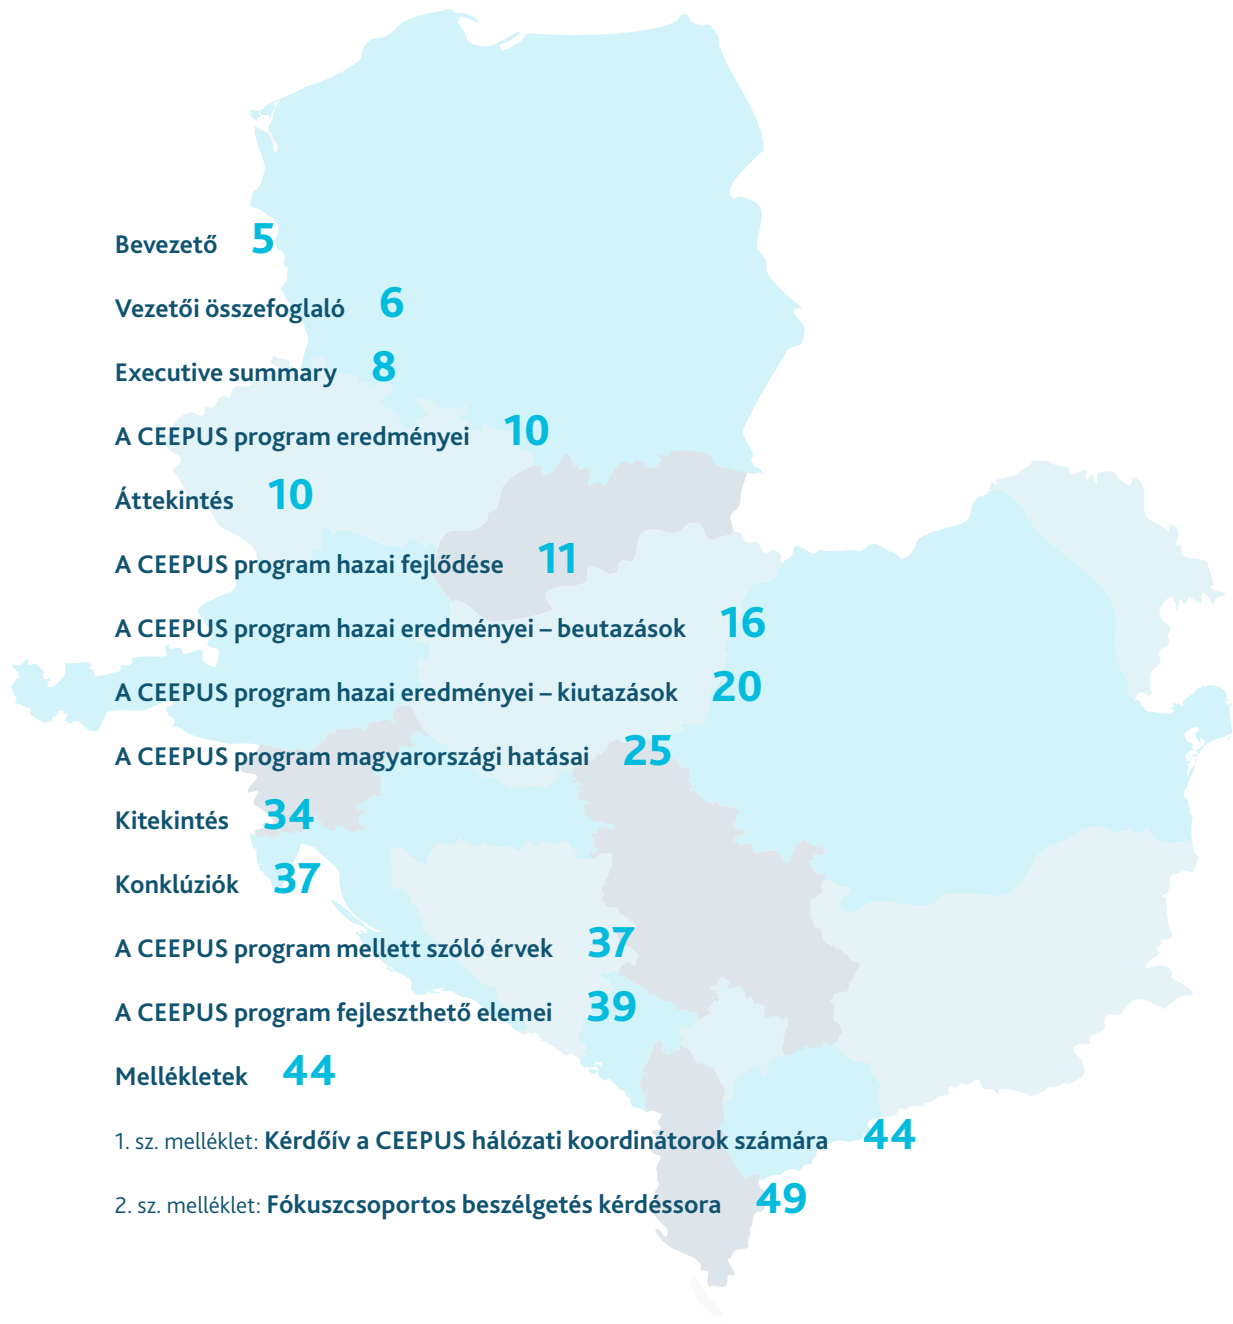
Bevezető 5

Vezetői összefoglaló 6

Executive summary 8

A CEEPUS program eredményei 10

Áttekintés 10

A CEEPUS program hazai fejlődése 11

A CEEPUS program hazai eredményei – beutazások 16

A CEEPUS program hazai eredményei – kiutazások 20

A CEEPUS program magyarországi hatásai 25

Kitekintés 34

Konklúziók 37

A CEEPUS program mellett szóló érvek 37

A CEEPUS program fejleszthető elemei 39

Mellékletek 44

1. sz. melléklet: Kérdőív a CEEPUS hálózati koordinátorok számára 44

2. sz. melléklet: Fókuszcsoportos beszélgetés kérdéssora 49